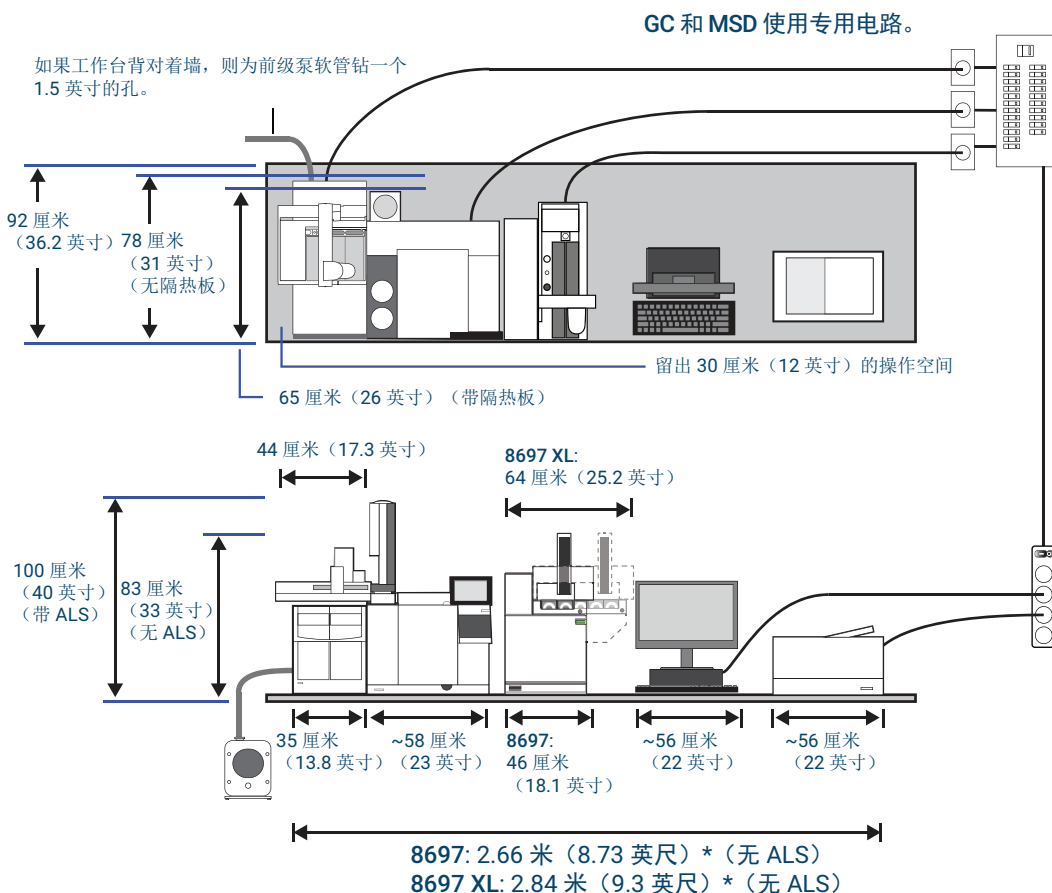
GC 和 MSD 使用专用电路。

如果工作台背对着墙，则为前级泵软管钻一个 1.5 英寸的孔。

92 厘米（36.2 英寸）

78 厘米（31 英寸）（无隔热板）

留出 30 厘米（12 英寸）的操作空间

65 厘米（26 英寸）（带隔热板）

44 厘米（17.3 英寸）

8697 XL: 64 厘米（25.2 英寸）

100 厘米（40 英寸）（带 ALS）

83 厘米（33 英寸）（无 ALS）

35 厘米（13.8 英寸）

~58 厘米（23 英寸）

8697: 46 厘米（18.1 英寸）

~56 厘米（22 英寸）

~56 厘米（22 英寸）

8697: 2.66 米（8.73 英尺）*（无 ALS）
8697 XL: 2.84 米（9.3 英尺）*（无 ALS）